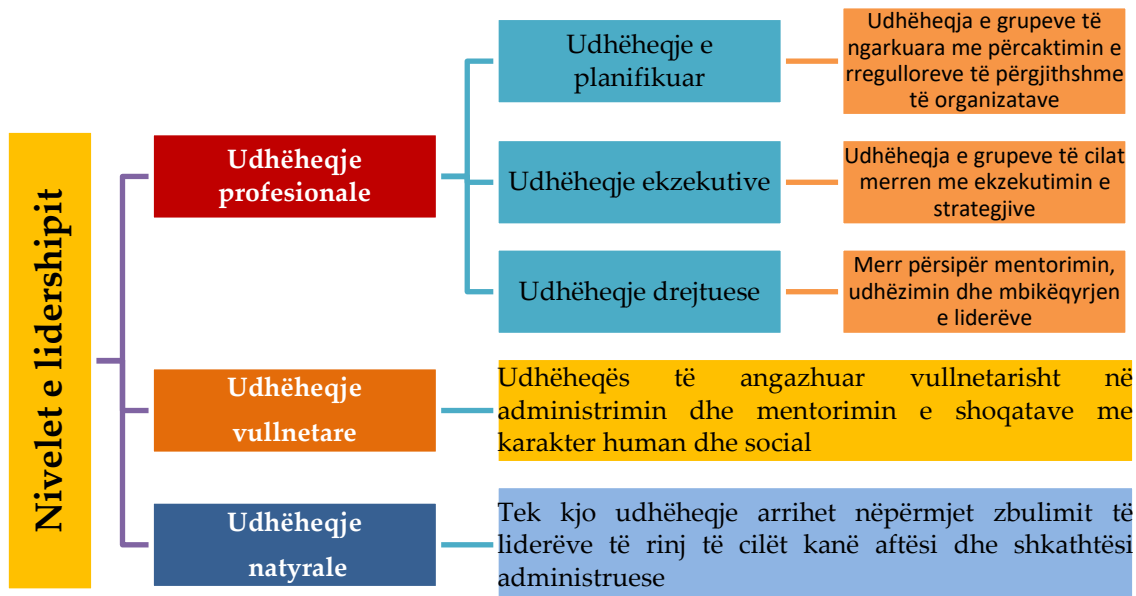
Nivelet e lidershipit

Udhëheqje profesionale

Udhëheqje e planifikuar

Udhëheqja e grupeve të ngarkuara me përcaktimin e rregulloreve të përgjithshme të organizatave

Udhëheqje ekzekutive

Udhëheqja e grupeve të cilat merren me ekzekutimin e strategjive

Udhëheqje drejtuese

Merr përsipër mentorimin, udhëzimin dhe mbikëqyrjen e liderëve

Udhëheqje vullnetare

Udhëheqës të angazhuar vullnetarisht në administrimin dhe mentorimin e shoqatave me karakter human dhe social

Udhëheqje natyrale

Tek kjo udhëheqje arrihet nëpërmjet zbulimit të liderëve të rinj të cilët kanë aftësi dhe shkathtësi administruese